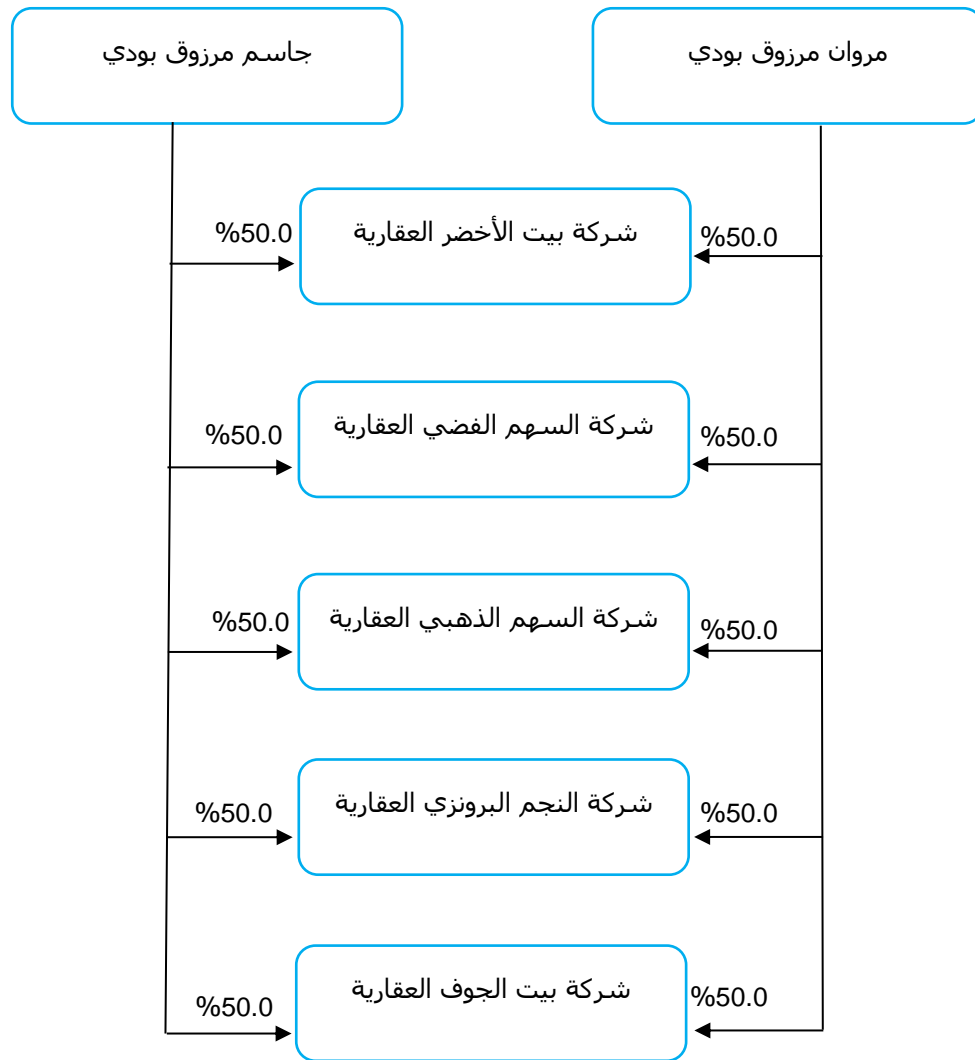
مروان مرزوق بودي

جاسم مرزوق بودي

%50.0

شركة بيت الأخضر العقارية

%50.0

%50.0

شركة السهم الفضي العقارية

%50.0

%50.0

شركة السهم الذهبي العقارية

%50.0

%50.0

شركة النجم البرونزي العقارية

%50.0

%50.0

شركة بيت الجوف العقارية

%50.0